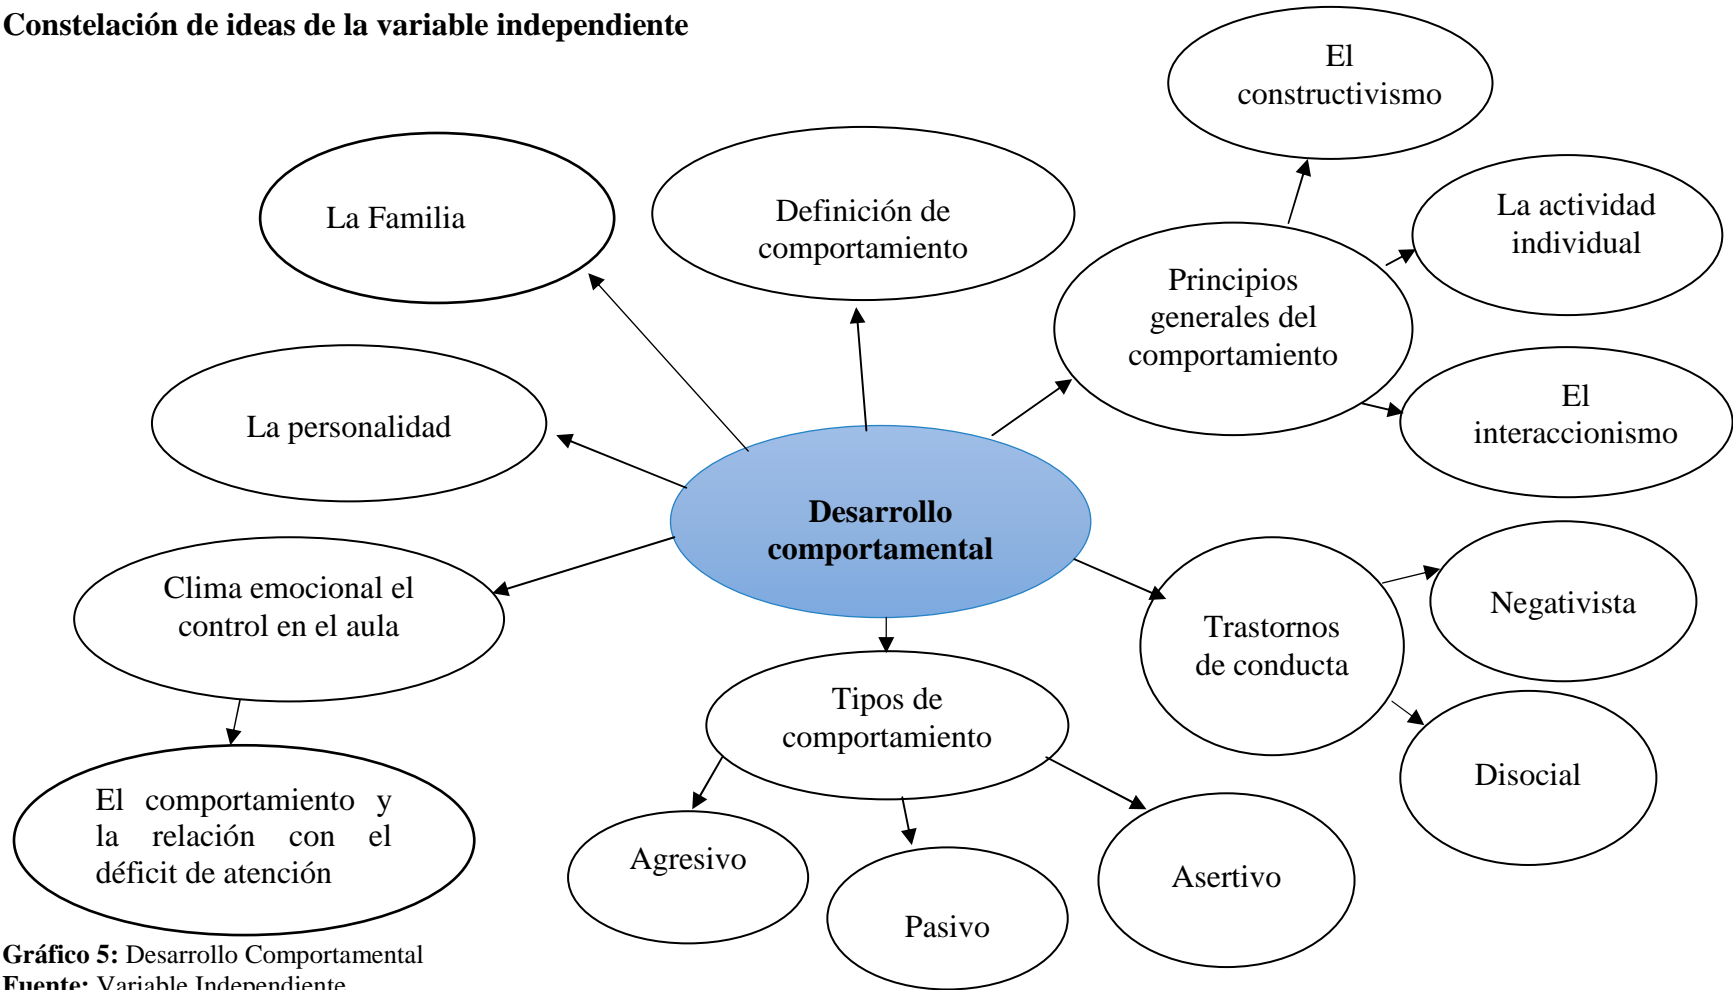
Constelación de ideas de la variable independiente

El constructivismo

La Familia

Definición de comportamiento

La actividad individual

Principios generales del comportamiento

La personalidad

El interaccionismo

Desarrollo comportamental

Clima emocional el control en el aula

Negativista

Trastornos de conducta

Tipos de comportamiento

Disocial

El comportamiento y la relación con el déficit de atención

Agresivo

Asertivo

Pasivo

Gráfico 5: Desarrollo Comportamental
Fuente: Variable Independiente